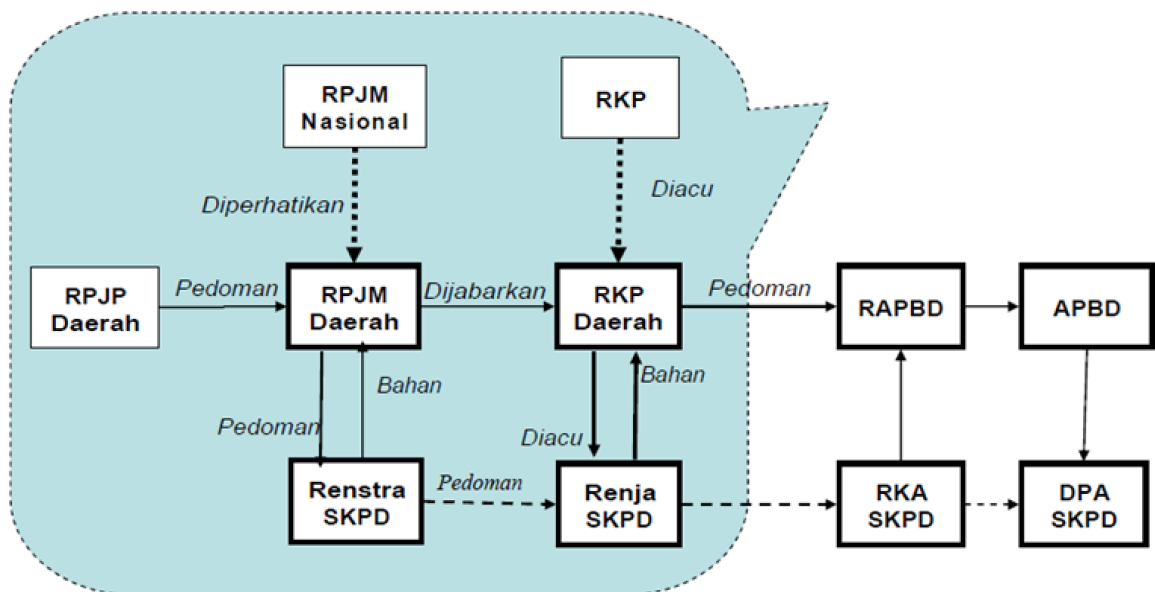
RPJM Nasional

RKP

Diperhatikan

Diacu

RPJP Daerah

Pedoman

RPJM Daerah

Dijabarkan

RKP Daerah

Pedoman

RAPBD

APBD

Bahan

Bahan

Pedoman

Diacu

Renstra SKPD

Pedoman

Renja SKPD

RKA SKPD

DPA SKPD